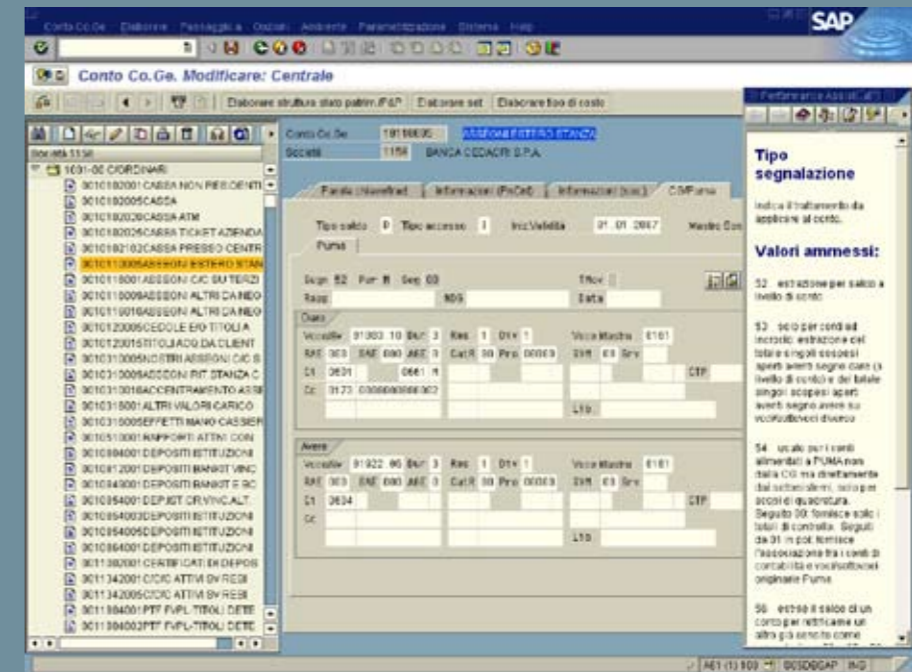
Conto Co.Ge. Elaborare Passaggi a Opzioni Ambiente Parametrizzazione Sistema Help

SAP

Conto Co.Ge. Modificare: Centrale

Elaborare struttura stato patrim./P&P Elaborare set Elaborare tipo di costo

Performance Assistant

Società 1158

1001-00 C/ORDINARI
0010102001 CASSA NON RESIDENTI
0010102005CASSA
0010102020CASSA ATM
0010102025CASSA TICKET AZIENDA
0010102102CASSA PRESSO CENTR
0010110005ASSEGNI ESTERO STAN
0010110001 ASSEGNI C/C SU TERZI
0010110009ASSEGNI ALTRI CA NEG
0010110010ASSEGNI ALTRI CA NEG
0010120005CEDOLE ED TITOLI A
0010120015TITOLI ADG DA CLIENT
0010130005NOSTRI ASSEGNI C/C S
0010130009ASSEGNI PIT STANZA C
0010130010ACCENTRAMENTO ASSE
0010315001 ALTRI VALORI CARICO
0010315005EFFETTI MANO CASSIER
0010510001 RAPPORTI ATTIVI CON
0010804001 DEPOSITI ISTITUZIONI
0010812001 DEPOSITI BANKIT VINC
0010834001 DEPOSITI BANKIT E RC
0010854001 DEPOSIT CR VINC ALT
0010854003DEPOSITI ISTITUZIONI
0010854005DEPOSITI ISTITUZIONI
0010864001 DEPOSITI ISTITUZIONI
0011302001 CERTIFICATI DI DEPOS
0011342001 C/C/C ATTIVI SV RESI
0011342005C/C/C ATTIVI SV RESI
0011384001 PTF FVPL-TITOLI DETE
0011384002PTF FVPL-TITOLI DETE

Conto Co.Ge. 10110005 ASSEGNI ESTERO STANZA
Società 1158 BANCA CEDACRI S.P.A.

Parola chiave/trad. Informazioni (PnCat) Informazioni (soc.) C/DPuma

Tipo saldo P Tipo accesso 1 Iniz.Validità 01.01.2007 Mastro Con

Puma

Segn 52 Pun N Seg 00 Tfov
Rapp NDG Data

Dare
Voce/Sv 91003.10 Bur 3 Ras 1 Dtv 1 Voce Mastro 0181
RAE 000 SAE 000 ATE 0 Cat.R 00 Pro 00003 Dvl 01 Srv
Ct 0601 0661 R CTP
Cc 0173 0000000000002
LTO

Avere
Voce/Sv 91022.06 Bur 3 Ras 1 Dtv 1 Voce Mastro 0181
RAE 000 SAE 000 ATE 0 Cat.R 00 Pro 00003 Dvl 01 Srv
Ct 0604 CTP
Cc
LTO

Tipo segnalazione

Indica il trattamento da applicare al conto.

Valori ammessi:

52 estrazione per saldo a livello di conto.

53 solo per conti ad incrocio: estrazione del totale singoli sospesi aperti aventi segno dare (a livello di conto) e del totale singoli sospesi aperti aventi segno avere su voce/sottovoci diverse

54 usato per i conti alimentati a PUMA non dalla CG ma direttamente dal sottosistemi, solo per scopi di quadratura. Seguito 00: fornisce solo i totali di controllo. Seguito da 01 in poi: fornisce l'associazione fra i conti di contabilità e voci/sottovoci originarie Puma.

56 estrae il saldo di un conto per rettificarne un altro già estratto come

AE1 (1) 100 GCSDGCAP INS